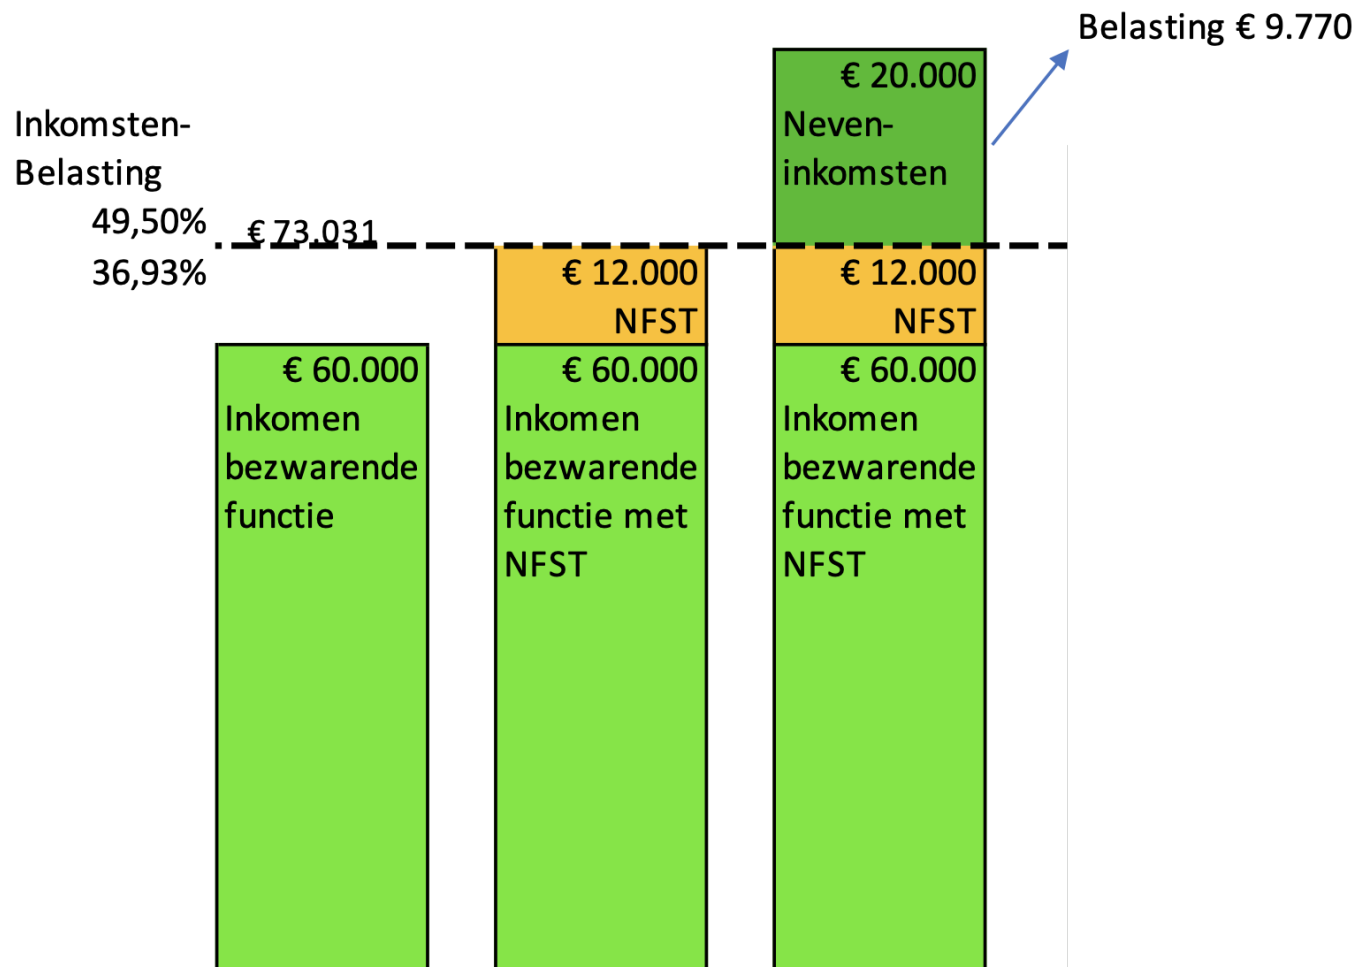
Belasting € 9.770

Inkomsten-Belasting

49,50%

€ 73.031

36,93%

€ 20.000 Neven-inkomsten

€ 12.000 NFST

€ 12.000 NFST

€ 60.000 Inkomen bezwarende functie

€ 60.000 Inkomen bezwarende functie met NFST

€ 60.000 Inkomen bezwarende functie met NFST